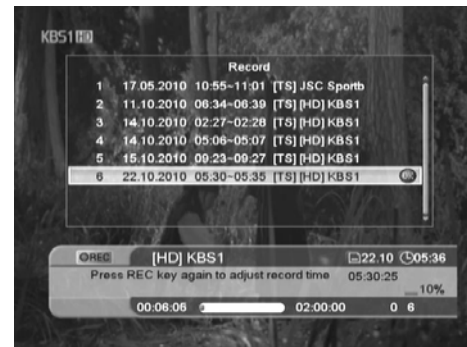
KBS1 HD

Record

1 17.05.2010 10:55~11:01 [TS] JSC Sportb
2 11.10.2010 06:34~06:39 [TS] [HD] KBS1
3 14.10.2010 02:27~02:28 [TS] [HD] KBS1
4 14.10.2010 05:06~05:07 [TS] [HD] KBS1
5 15.10.2010 09:23~09:27 [TS] [HD] KBS1
6 22.10.2010 05:30~05:35 [TS] [HD] KBS1 OK

REC [HD] KBS1 22.10 05:36
Press REC key again to adjust record time 05:30:25
10%
00:06:06 02:00:00 0 6